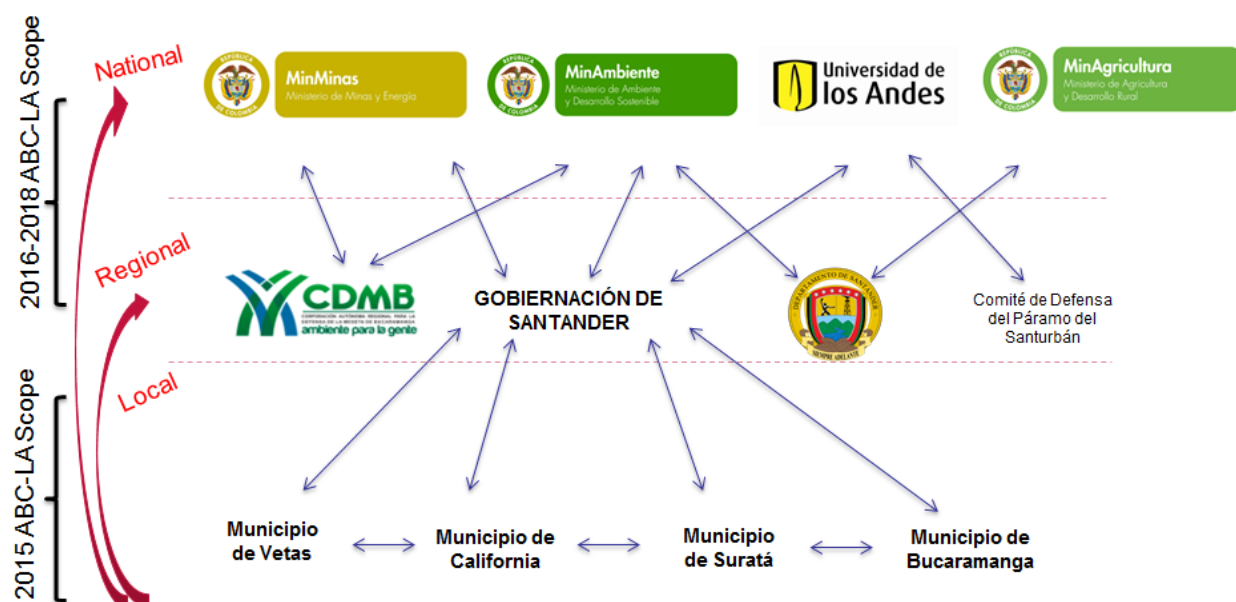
2016-2018 ABC-LA Scope

2015 ABC-LA Scope

National

Regional

Local

REPÚBLICA DE COLOMBIA MinMinas Ministerio de Minas y Energía

REPÚBLICA DE COLOMBIA MinAmbiente Ministerio de Ambiente y Desarrollo Sostenible

Universidad de los Andes

REPÚBLICA DE COLOMBIA MinAgricultura Ministerio de Agricultura y Desarrollo Rural

CDMB CORPORACIÓN AUTÓNOMA REGIONAL PARA LA DEFENSA DE LA MESETA DE BUCARAMANGA ambiente para la gente

GOBIERNACIÓN DE SANTANDER

DEPARTAMENTO DE SANTANDER SIEMPRE ADELANTE

Comité de Defensa del Páramo del Santurbán

Municipio de Vetas

Municipio de California

Municipio de Suratá

Municipio de Bucaramanga